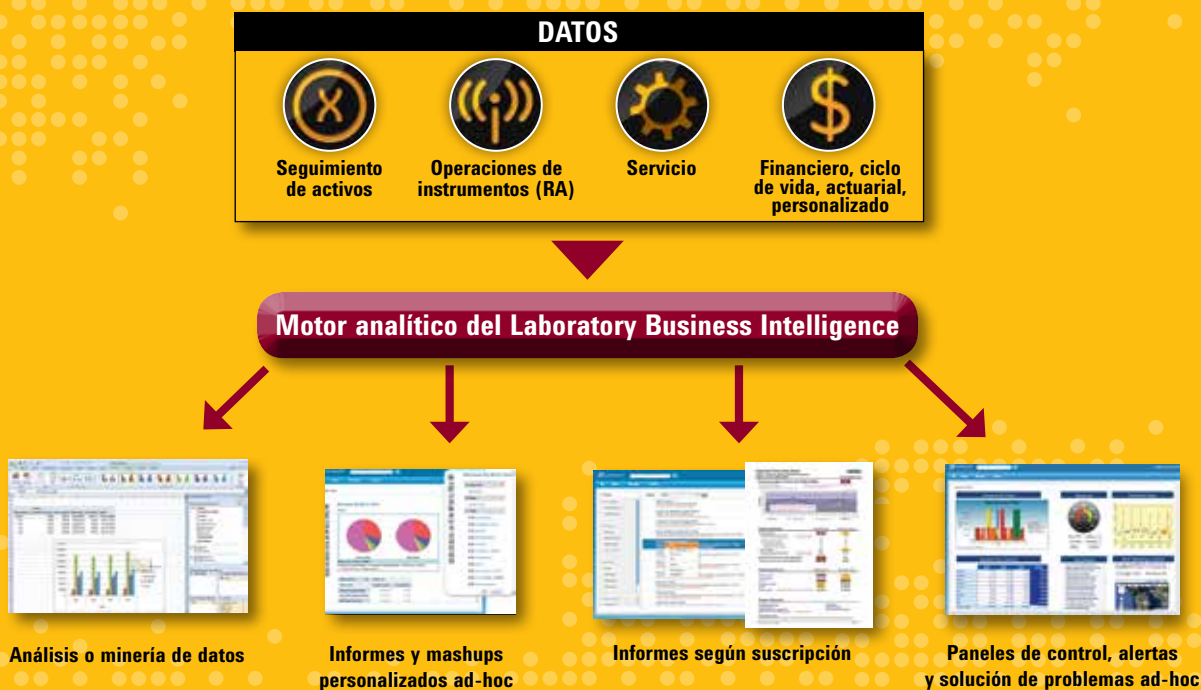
DATOS

Seguimiento de activos

Operaciones de instrumentos (RA)

Servicio

Financiero, ciclo de vida, actuarial, personalizado

Motor analítico del Laboratory Business Intelligence

Análisis o minería de datos

Informes y mashups personalizados ad-hoc

Informes según suscripción

Paneles de control, alertas y solución de problemas ad-hoc